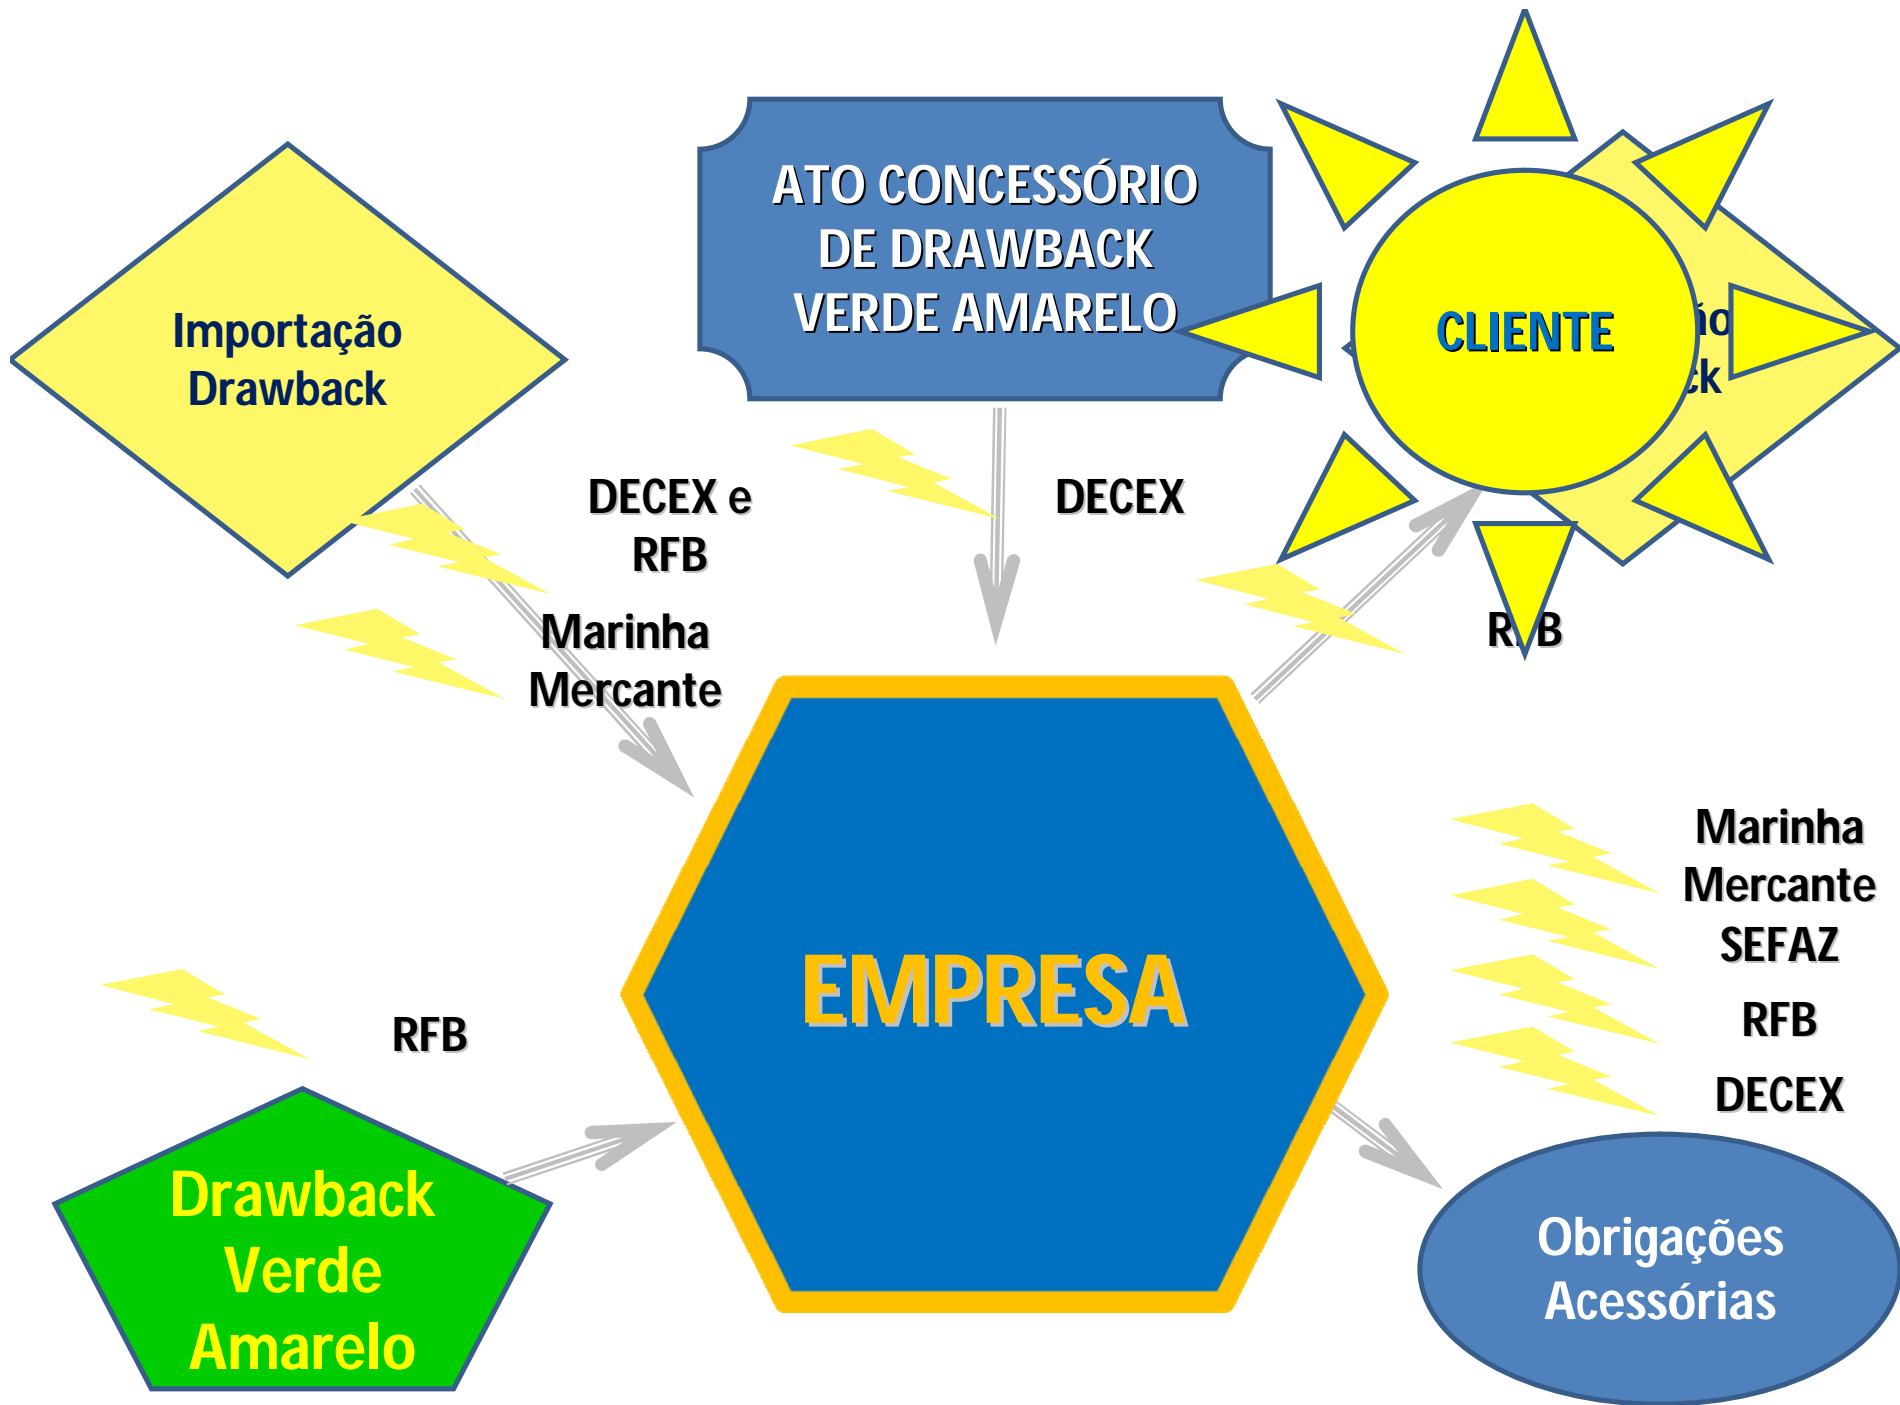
Importação Drawback

ATO CONCESSÓRIO DE DRAWBACK VERDE AMARELO

CLIENTE

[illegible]io
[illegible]ck

DECEX e RFB

Marinha Mercante

DECEX

R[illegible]B

EMPRESA

Marinha Mercante
SEFAZ
RFB
DECEX

RFB

Drawback Verde Amarelo

Obrigações Acessórias